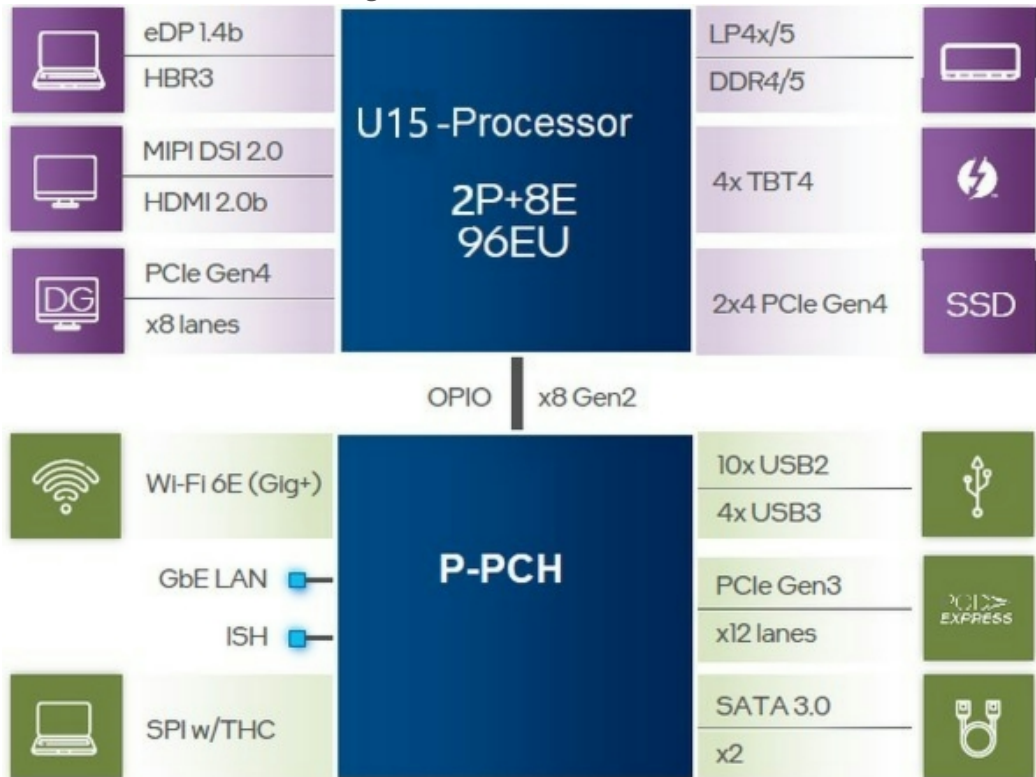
eDP 1.4b
HBR3

MIPI DSI 2.0
HDMI 2.0b

DG
PCIe Gen4
x8 lanes

U15 -Processor

2P+8E
96EU

LP4x/5
DDR4/5

4x TBT4

2x4 PCIe Gen4

SSD

OPIO
x8 Gen2

Wi-Fi 6E (Gig+)

GbE LAN

ISH

SPI w/THC

P-PCH

10x USB2
4x USB3

PCIe Gen3
x12 lanes

PCI EXPRESS

SATA 3.0
x2